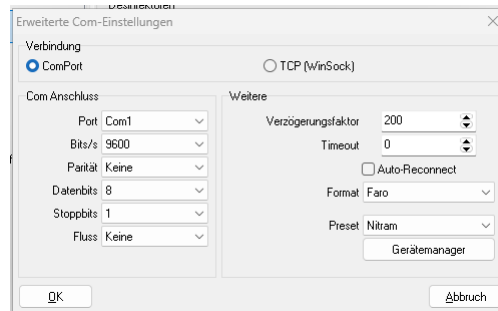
Desinfektoren

Erweiterte Com-Einstellungen

Verbindung

ComPort

TCP (WinSock)

Com Anschluss

Port Com1

Bits/s 9600

Parität Keine

Datenbits 8

Stoppbits 1

Fluss Keine

Weitere

Verzögerungsfaktor 200

Timeout 0

Auto-Reconnect

Format Faro

Preset Nitram

Gerätemanager

OK

Abbruch